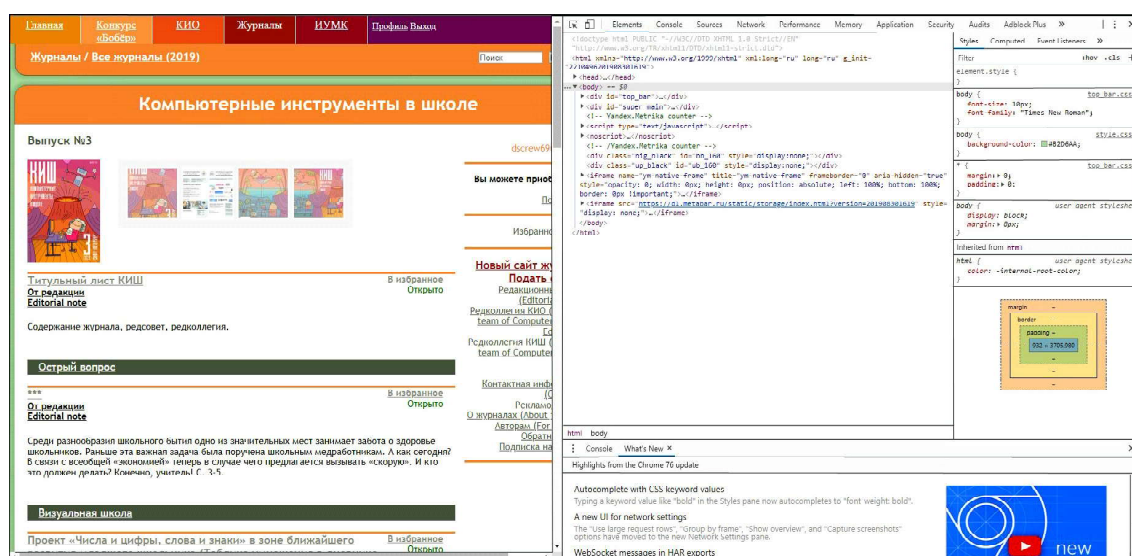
Главная | Конкурс «Бобёр» | КИО | Журналы | ИУМК | Профиль Выход

Журналы / Все журналы (2019)

Поиск

Компьютерные инструменты в школе

Выпуск №3

КИШ

dscrew69

Вы можете прио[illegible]

По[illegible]

Избранн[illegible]

Новый сайт жу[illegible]
Подать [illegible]
Редакционн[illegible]
(Editoria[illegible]
Редколлегия КИО ([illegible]
team of Compute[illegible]
Редколлегия КИШ ([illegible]
team of Compute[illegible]

Контактная инф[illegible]
Рекламо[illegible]
О журналах (About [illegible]
Авторам (For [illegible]
Обратн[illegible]
Подписка на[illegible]

Титульный лист КИШ | В избранное
От редакции | Открыто
Editorial note

Содержание журнала, редсовет, редколлегия.

Острый вопрос

*** | В избранное
От редакции | Открыто
Editorial note

Среди разнообразия школьного бытия одно из значительных мест занимает забота о здоровье школьников. Раньше эта важная задача была поручена школьным медработникам. А как сегодня? В связи с всеобщей «экономией» теперь в случае чего предлагается вызывать «скорую». И кто это должен делать? Конечно, учитель! С. 3-5.

Визуальная школа

Проект «Числа и цифры, слова и знаки» в зоне ближайшего | В избранное
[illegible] | Открыто

Elements Console Sources Network Performance Memory Application Security Audits Adblock Plus »

<!doctype html PUBLIC "-//W3C//DTD XHTML 1.0 Strict//EN" "http://www.w3.org/TR/xhtml1/DTD/xhtml1-strict.dtd">
<html xmlns="http://www.w3.org/1999/xhtml" xml:lang="ru" lang="ru" g_init-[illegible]>
▶<head>…</head>
…▼<body> == $0
▶<div id="top_bar">…</div>
▶<div id="super_main">…</div>
<!-- Yandex.Metrika counter -->
▶<script type="text/javascript">…</script>
▶<noscript>…</noscript>
<!-- /Yandex.Metrika counter -->
<div class="nig_black" id="nb_160" style="display:none;"></div>
<div class="up_black" id="ub_160" style="display:none;"></div>
▶<iframe name="ym-native-frame" title="ym-native-frame" frameborder="0" aria-hidden="true" style="opacity: 0; width: 0px; height: 0px; position: absolute; left: 100%; bottom: 100%; border: 0px !important;">…</iframe>
▶<iframe src="https://di.metabar.ru/static/storage/index.html?version=20190830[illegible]" style="display: none;">…</iframe>
</body>
</html>

html body

Styles Computed Event Listeners »
Filter :hov .cls +
element.style {
}
body { top_bar.css
font-size: 10px;
font-family: "Times New Roman";
}
body { style.css
background-color: #B2D6AA;
}
* { top_bar.css
margin: 0;
padding: 0;
}
body { user agent stylesheet
display: block;
margin: 8px;
}
Inherited from html
html { user agent stylesheet
color: -internal-root-color;
}

margin –
border –
padding –
932 × 3706.080

Console What's New ×
Highlights from the Chrome 76 update

Autocomplete with CSS keyword values
Typing a keyword value like "bold" in the Styles pane now autocompletes to "font weight: bold".

A new UI for network settings
The "Use large request rows", "Group by frame", "Show overview", and "Capture screenshots" options have moved to the new Network Settings pane.

WebSocket messages in HAR exports

new